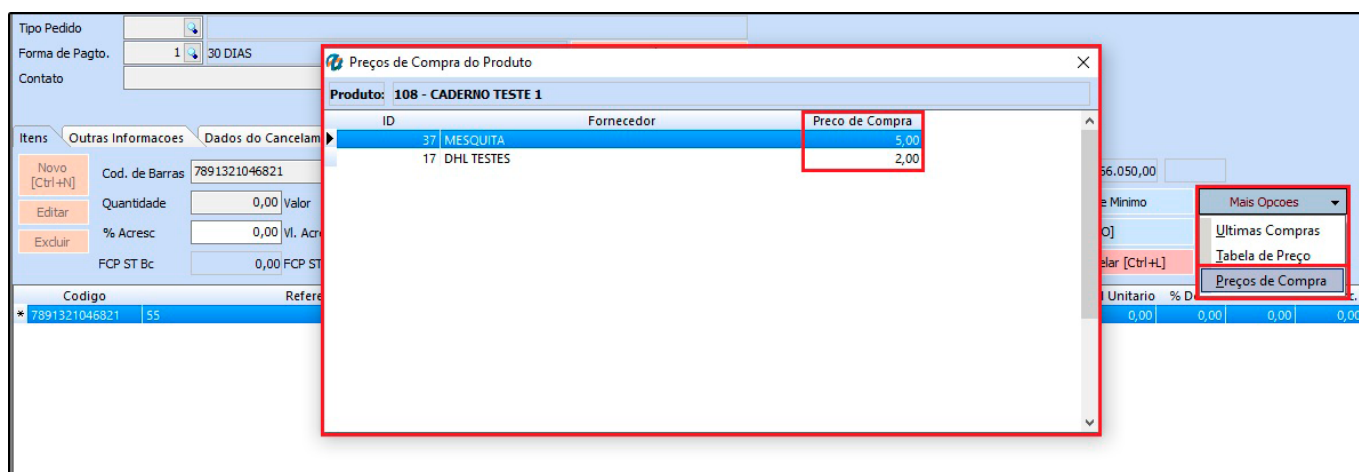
Tipo Pedido
Forma de Pagto. 1 30 DIAS
Contato

Itens | Outras Informacoes | Dados do Cancelam

Novo [Ctrl+N]
Editar
Excluir

Cod. de Barras 7891321046821
Quantidade 0,00 Valor
% Acresc 0,00 Vl. Acre
FCP ST Bc 0,00 FCP ST

Preços de Compra do Produto

Produto: 108 - CADERNO TESTE 1

| ID | Fornecedor | Preco de Compra |
|---|---|---|
| 37 | MESQUITA | 5,00 |
| 17 | DHL TESTES | 2,00 |

56.050,00
e Minimo
O]
elar [Ctrl+L]

Mais Opcoes
Ultimas Compras
Tabela de Preço
Preços de Compra

| Codigo | Refere | | l Unitario | % De | | |
|---|---|---|---|---|---|---|
| * 7891321046821 | 55 | | 0,00 | 0,00 | 0,00 | 0,00 |